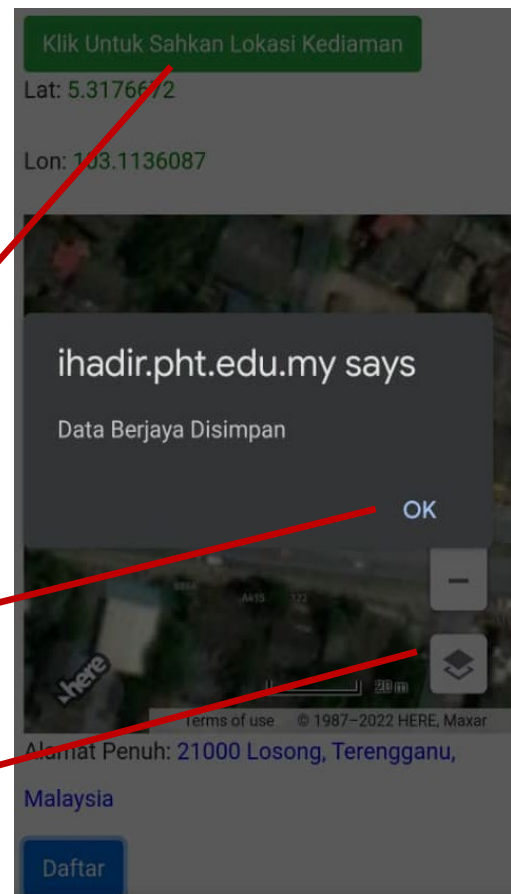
Klik Untuk Sahkan Lokasi Kediaman

Lat: 5.3176672

Lon: 103.1136087

ihadir.pht.edu.my says

Data Berjaya Disimpan

OK

A415

172

here

20 m

Terms of use © 1987–2022 HERE, Maxar

Alamat Penuh: 21000 Losong, Terengganu, Malaysia

Daftar